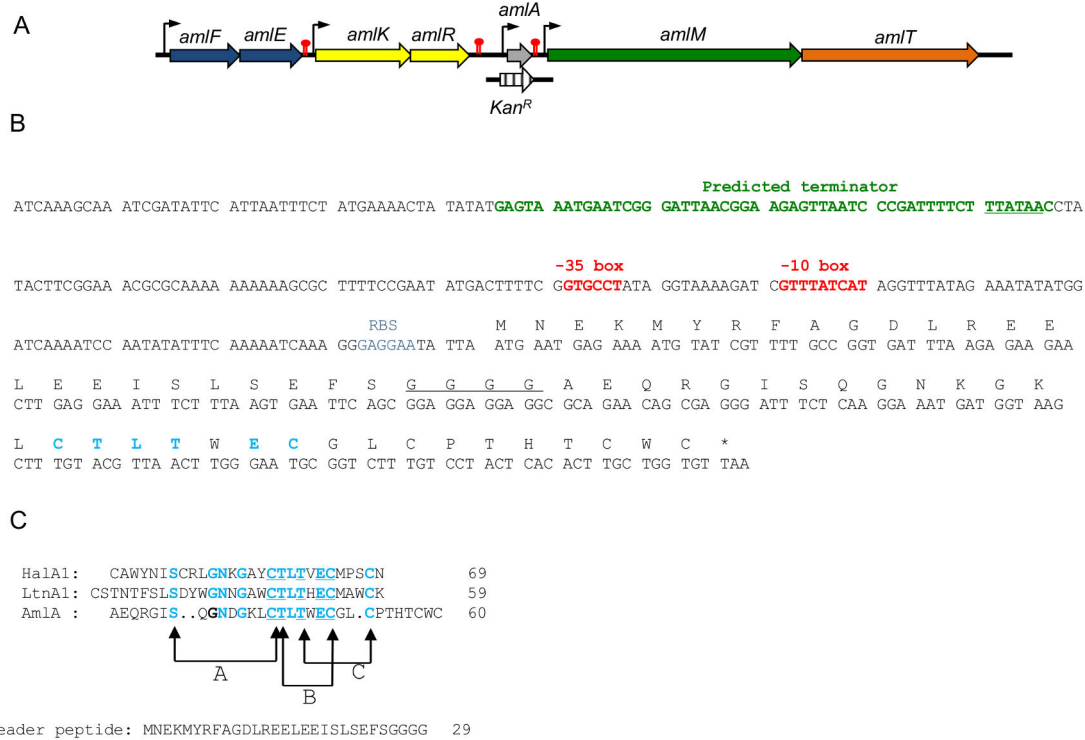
A

amlF amlE amlK amlR amlA amlM amlT

Kan$^R$

B

Predicted terminator

ATCAAAGCAA ATCGATATTC ATTAATTTCT ATGAAAACTA TATATGAGTA AATGAATCGG GATTAACGGA AGAGTTAATC CCGATTTTCT TTATAACCTA

-35 box -10 box

TACTTCGGAA ACGCGCAAAA AAAAAAGCGC TTTTCCGAAT ATGACTTTTC GGTGCCTATA GGTAAAAGAT CGTTTATCAT AGGTTTATAG AAATATATGG

RBS M N E K M Y R F A G D L R E E

ATCAAAATCC AATATATTTC AAAAATCAAA GGGAGGAATA TTA ATG AAT GAG AAA ATG TAT CGT TTT GCC GGT GAT TTA AGA GAA GAA

L E E I S L S E F S G G G G A E Q R G I S Q G N K G K

CTT GAG GAA ATT TCT TTA AGT GAA TTC AGC GGA GGA GGA GGC GCA GAA CAG CGA GGG ATT TCT CAA GGA AAT GAT GGT AAG

L C T L T W E C G L C P T H T C W C *

CTT TGT ACG TTA ACT TGG GAA TGC GGT CTT TGT CCT ACT CAC ACT TGC TGG TGT TAA

C

HalA1: CAWYNISCRLGNKGAYCTLTVECMPSCN 69
LtnA1: CSTNTFSLSDYWGNNGAWCTLTHECMAWCK 59
AmlA : AEQRGIS..QGNDGKLCTLTWECGL.CPTHTCWC 60

A

B

C

eader peptide: MNEKMYRFAGDLREELEEISLSEFSGGGG 29